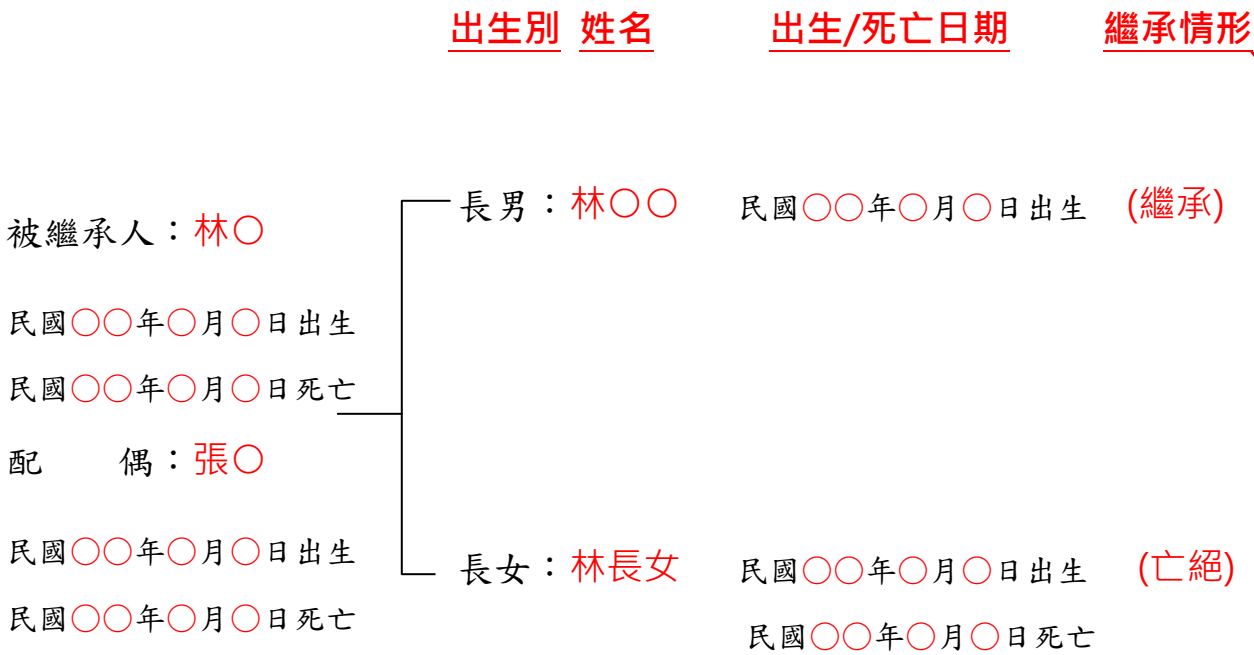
出生別 姓名 出生/死亡日期 繼承情形

被繼承人：林〇

民國〇〇年〇月〇日出生

民國〇〇年〇月〇日死亡

配　偶：張〇

民國〇〇年〇月〇日出生

民國〇〇年〇月〇日死亡

長男：林〇〇 民國〇〇年〇月〇日出生 (繼承)

長女：林長女 民國〇〇年〇月〇日出生 (亡絕)

民國〇〇年〇月〇日死亡